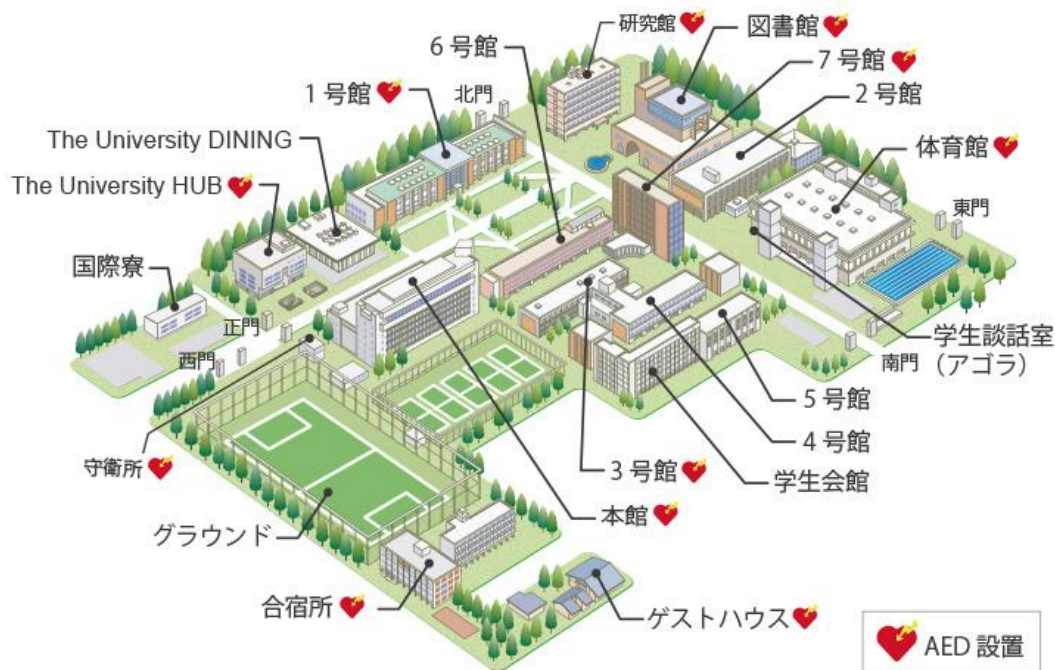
研究館
図書館
6 号館
7 号館
1 号館
北門
2 号館
The University DINING
体育館
The University HUB
東門
国際寮
正門
学生談話室
西門
南門
（アゴラ）
5 号館
4 号館
守衛所
3 号館
学生会館
本館
グラウンド
合宿所
ゲストハウス
AED 設置